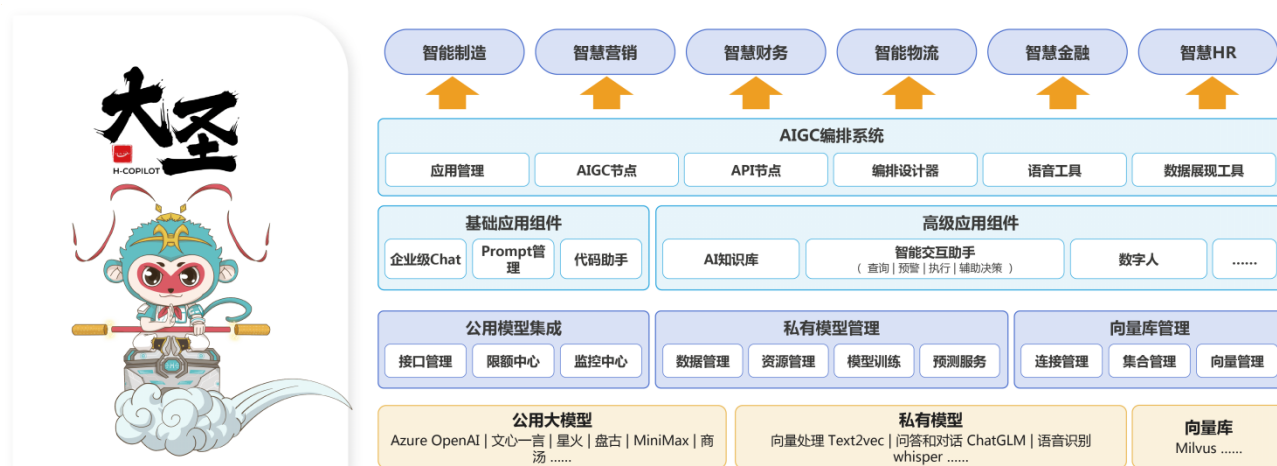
大圣
H-COPILOT

智能制造
智慧营销
智慧财务
智能物流
智慧金融
智慧HR

AIGC编排系统
应用管理
AIGC节点
API节点
编排设计器
语音工具
数据展现工具

基础应用组件
企业级Chat
Prompt管理
代码助手

高级应用组件
AI知识库
智能交互助手
（ 查询 | 预警 | 执行 | 辅助决策 ）
数字人
......

公用模型集成
接口管理
限额中心
监控中心

私有模型管理
数据管理
资源管理
模型训练
预测服务

向量库管理
连接管理
集合管理
向量管理

公用大模型
Azure OpenAI | 文心一言 | 星火 | 盘古 | MiniMax | 商汤 ......

私有模型
向量处理 Text2vec | 问答和对话 ChatGLM | 语音识别 whisper ......

向量库
Milvus ......